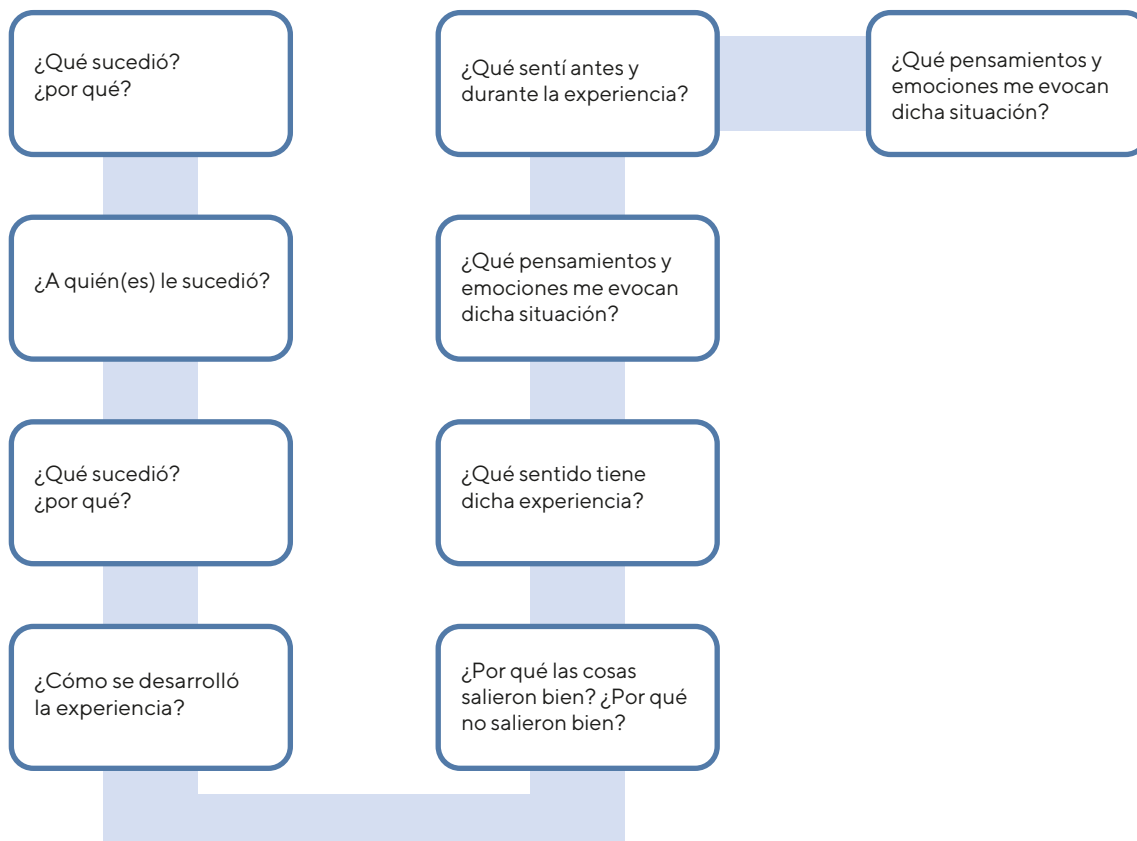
¿Qué sucedió?
¿por qué?

¿A quién(es) le sucedió?

¿Qué sucedió?
¿por qué?

¿Cómo se desarrolló la experiencia?

¿Por qué las cosas salieron bien? ¿Por qué no salieron bien?

¿Qué sentido tiene dicha experiencia?

¿Qué pensamientos y emociones me evocan dicha situación?

¿Qué sentí antes y durante la experiencia?

¿Qué pensamientos y emociones me evocan dicha situación?